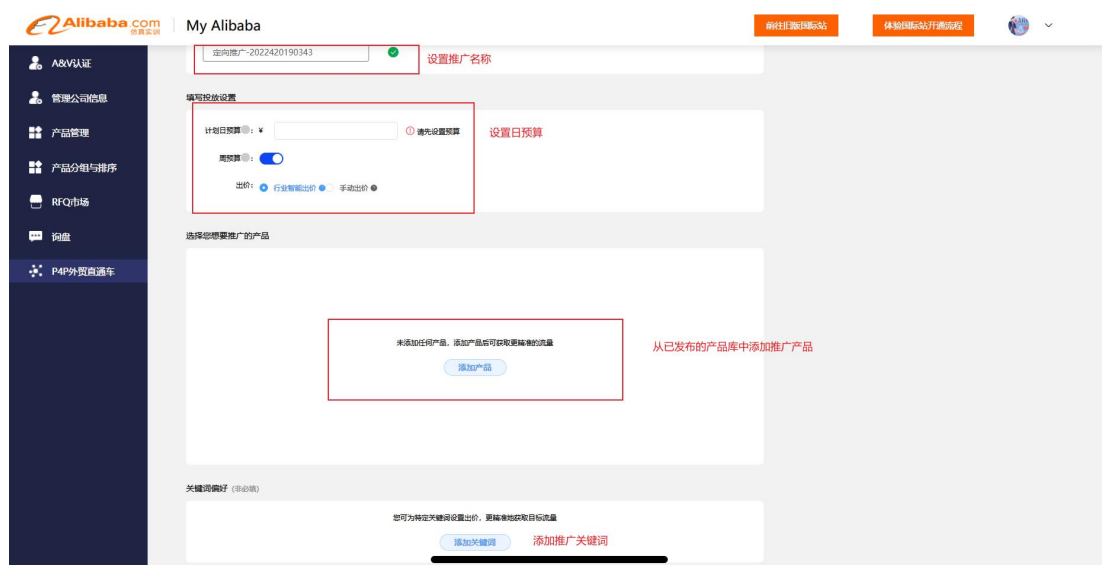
Alibaba.com 仿真实训 | My Alibaba

前往国际站 体验国际站开通流程

A&V认证
管理公司信息
产品管理
产品分组与排序
RFQ市场
询盘
P4P外贸直通车

定向推广-2022420190343
设置推广名称

填写投放设置

计划日预算：¥
请先设置预算
设置日预算
周预算：
出价： 行业智能出价 手动出价

选择您想要推广的产品

未添加任何产品，添加产品后可获取更精准的流量
添加产品
从已发布的产品库中添加推广产品

关键词偏好 (非必填)

您可为特定关键词设置出价，更精准地获取目标流量
添加关键词
添加推广关键词